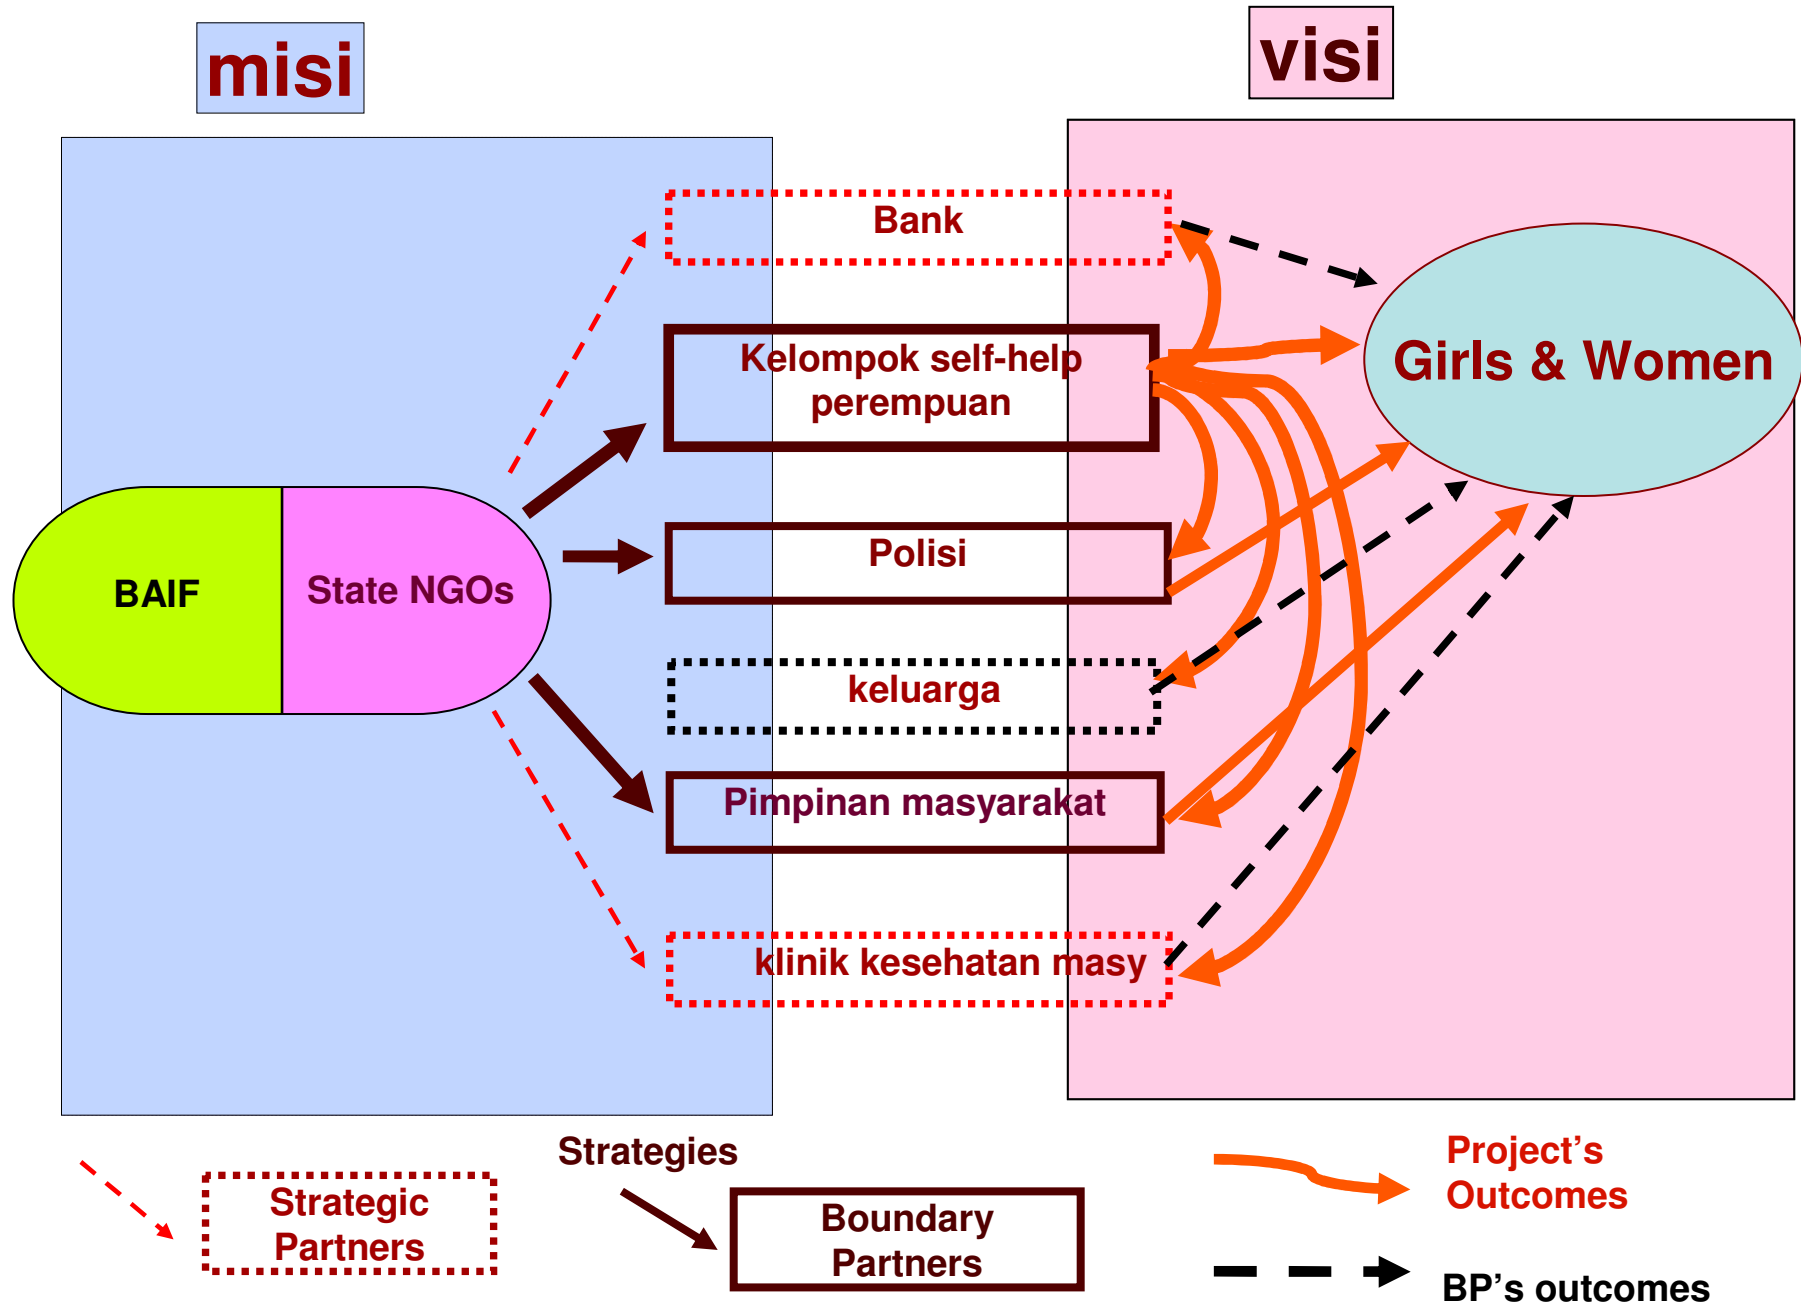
misi

visi

Bank

Kelompok self-help perempuan

Girls & Women

BAIF

State NGOs

Polisi

keluarga

Pimpinan masyarakat

klinik kesehatan masy

Strategic Partners

Strategies

Boundary Partners

Project's Outcomes

BP's outcomes